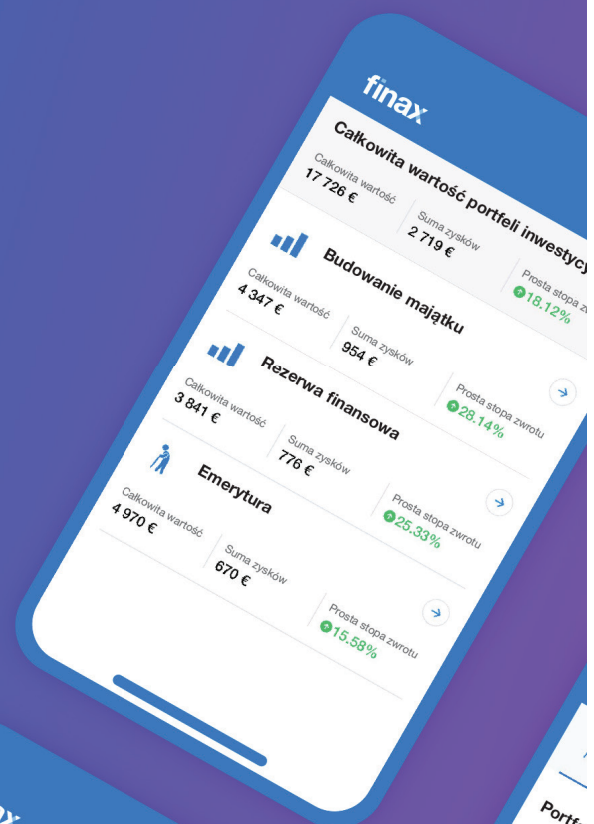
finax

Całkowita wartość portfeli inwestycy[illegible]

Całkowita wartość
17 726 €

Suma zysków
2 719 €

Prosta stopa z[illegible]
18.12%

Budowanie majątku

Całkowita wartość
4 347 €

Suma zysków
954 €

Prosta stopa zwrotu
28.14%

Rezerwa finansowa

Całkowita wartość
3 841 €

Suma zysków
776 €

Prosta stopa zwrotu
25.33%

Emerytura

Całkowita wartość
4 970 €

Suma zysków
670 €

Prosta stopa zwrotu
15.58%

Portf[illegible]